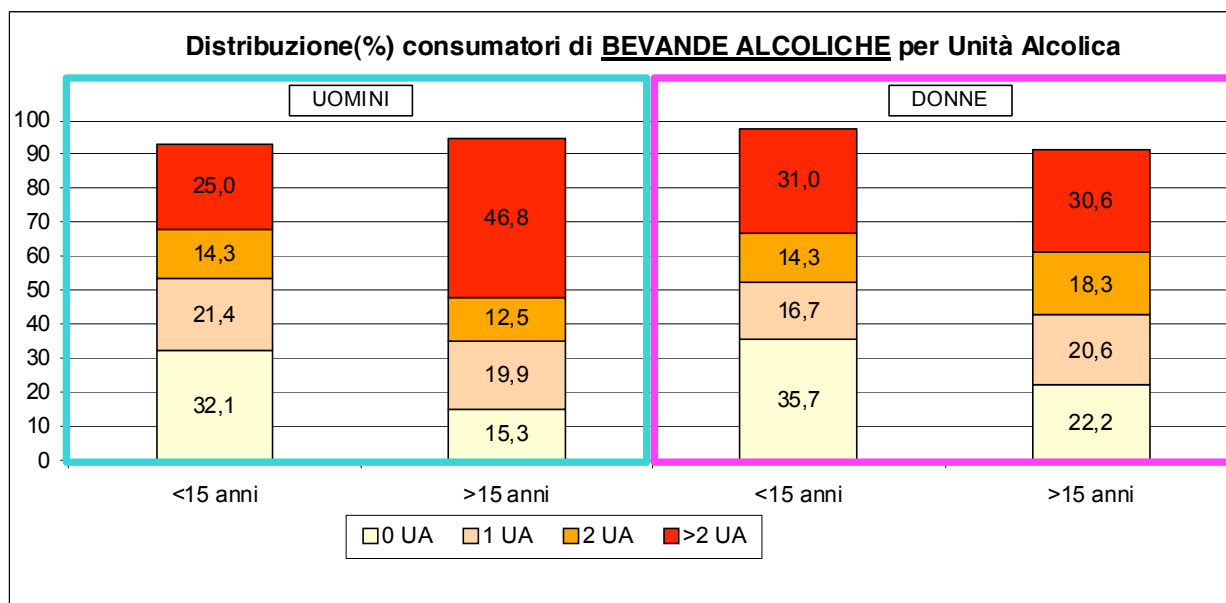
Distribuzione(%) consumatori di BEVANDE ALCOLICHE per Unità Alcolica

UOMINI

DONNE

100
90
80
70
60
50
40
30
20
10
0

25,0
14,3
21,4
32,1

46,8
12,5
19,9
15,3

31,0
14,3
16,7
35,7

30,6
18,3
20,6
22,2

<15 anni
>15 anni
<15 anni
>15 anni

0 UA
1 UA
2 UA
>2 UA